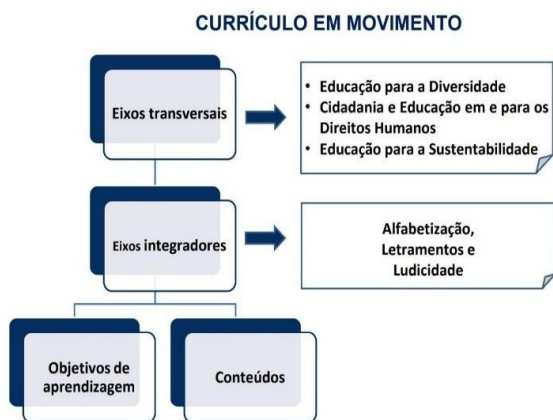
CURRÍCULO EM MOVIMENTO

Eixos transversais

• Educação para a Diversidade
• Cidadania e Educação em e para os Direitos Humanos
• Educação para a Sustentabilidade

Eixos integradores

Alfabetização, Letramentos e Ludicidade

Objetivos de aprendizagem

Conteúdos